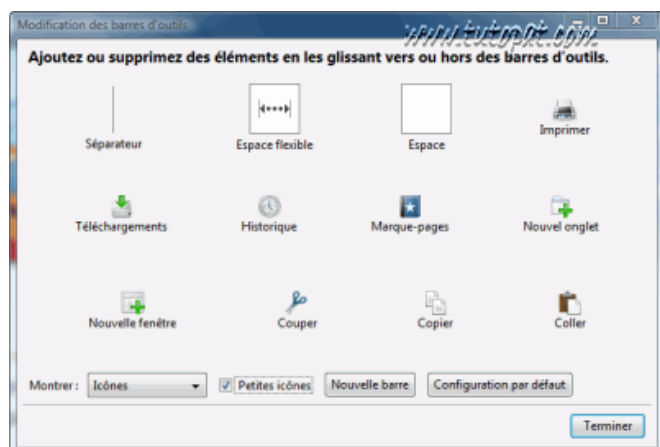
Modification des barres d'outils

www.tutopc.com

Ajoutez ou supprimez des éléments en les glissant vers ou hors des barres d'outils.

Séparateur

Espace flexible

Espace

Imprimer

Téléchargements

Historique

Marque-pages

Nouvel onglet

Nouvelle fenêtre

Couper

Copier

Coller

Montrer : Icônes

Petites icônes

Nouvelle barre

Configuration par défaut

Terminer